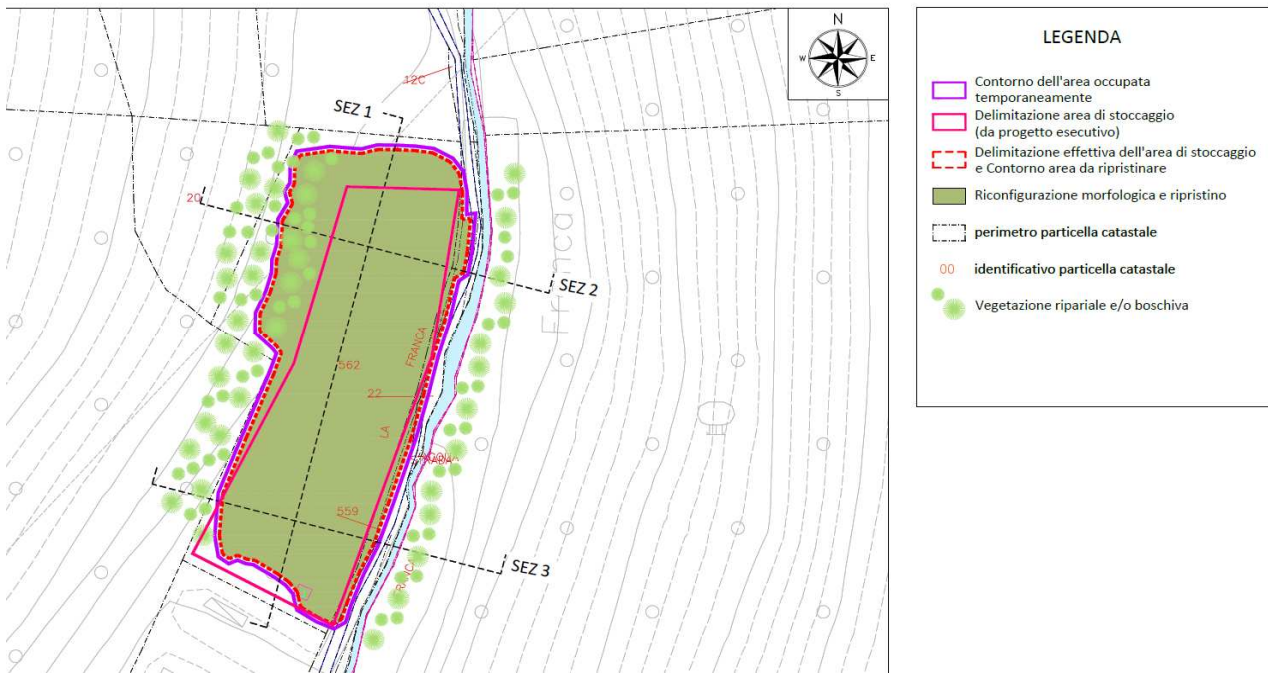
N
W
E
S

12C
SEZ 1
20
SEZ 2
Franca
562
FRANCA
22
LA
ROGGIA
559
SEZ 3
FRANCA

LEGENDA

Contorno dell'area occupata temporaneamente

Delimitazione area di stoccaggio (da progetto esecutivo)

Delimitazione effettiva dell'area di stoccaggio e Contorno area da ripristinare

Riconfigurazione morfologica e ripristino

perimetro particella catastale

00 identificativo particella catastale

Vegetazione ripariale e/o boschiva